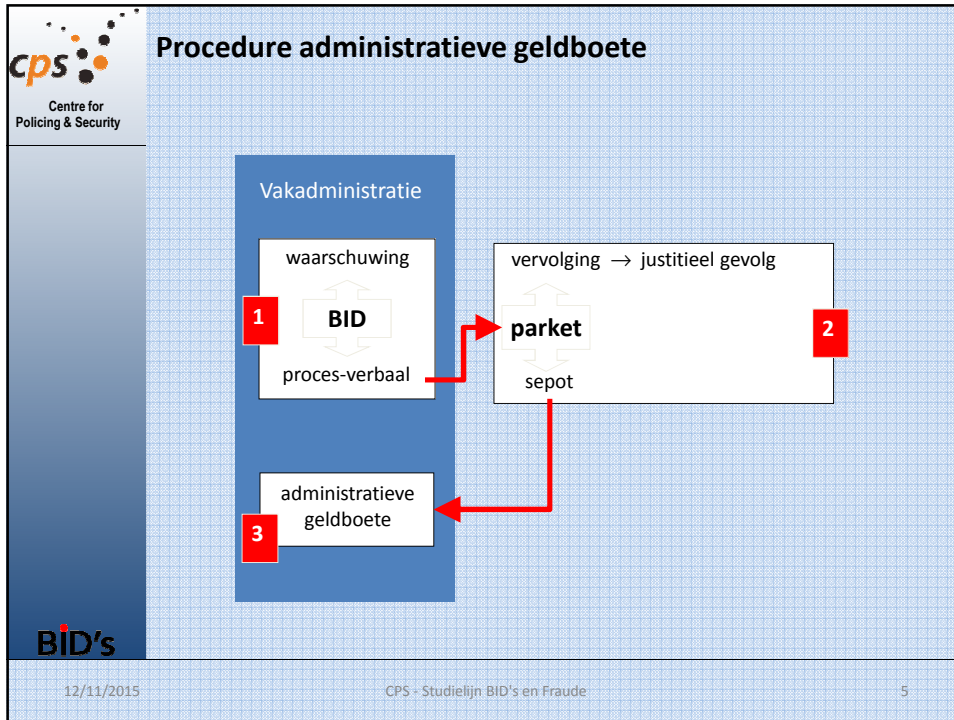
cps

Centre for Policing & Security

Procedure administratieve geldboete

Vakadministratie

waarschuwing

1

BID

proces-verbaal

vervolging $\rightarrow$ justitieel gevolg

parket

2

sepot

administratieve geldboete

3

BID's

12/11/2015

CPS - Studielijn BID's en Fraude

5